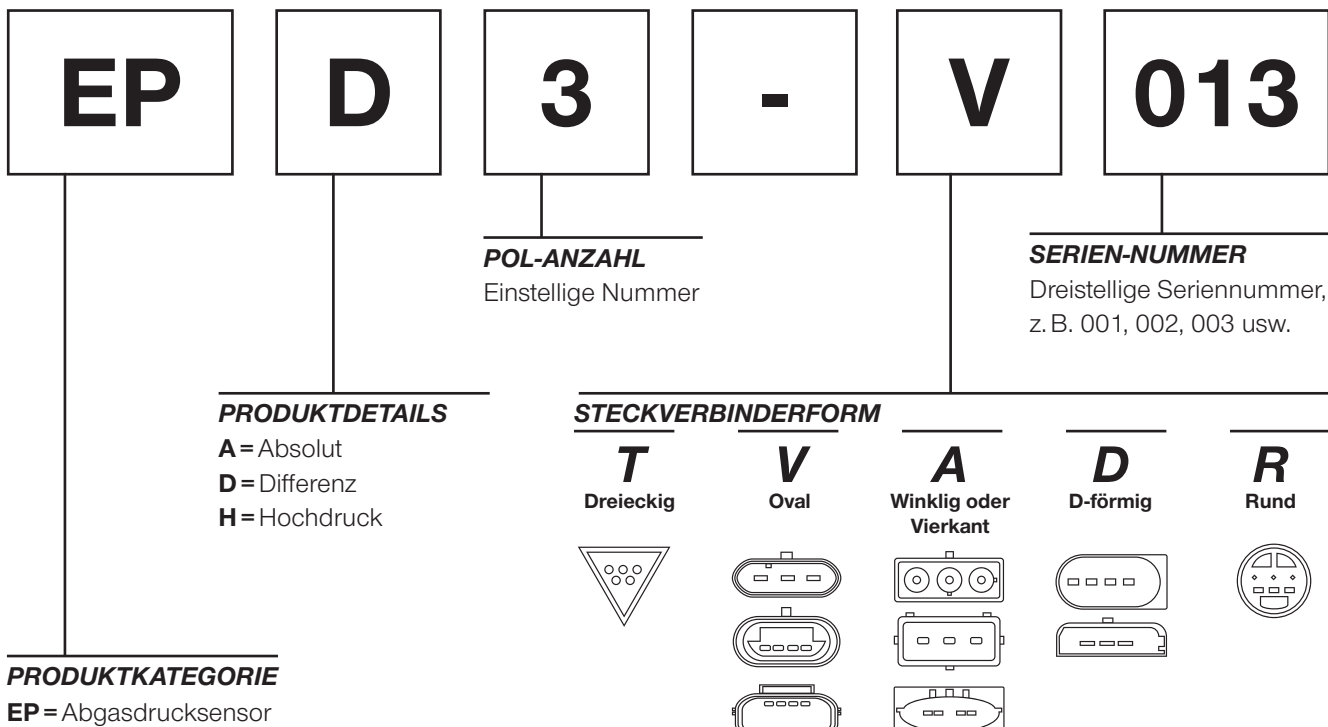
EP D 3 - V 013

POL-ANZAHL
Einstellige Nummer

SERIEN-NUMMER
Dreistellige Seriennummer, z. B. 001, 002, 003 usw.

PRODUKTDETAILS
**A** = Absolut
**D** = Differenz
**H** = Hochdruck

STECKVERBINDERFORM
T
Dreieckig
V
Oval
A
Winklig oder Vierkant
D
D-förmig
R
Rund

PRODUKTKATEGORIE
**EP** = Abgasdrucksensor